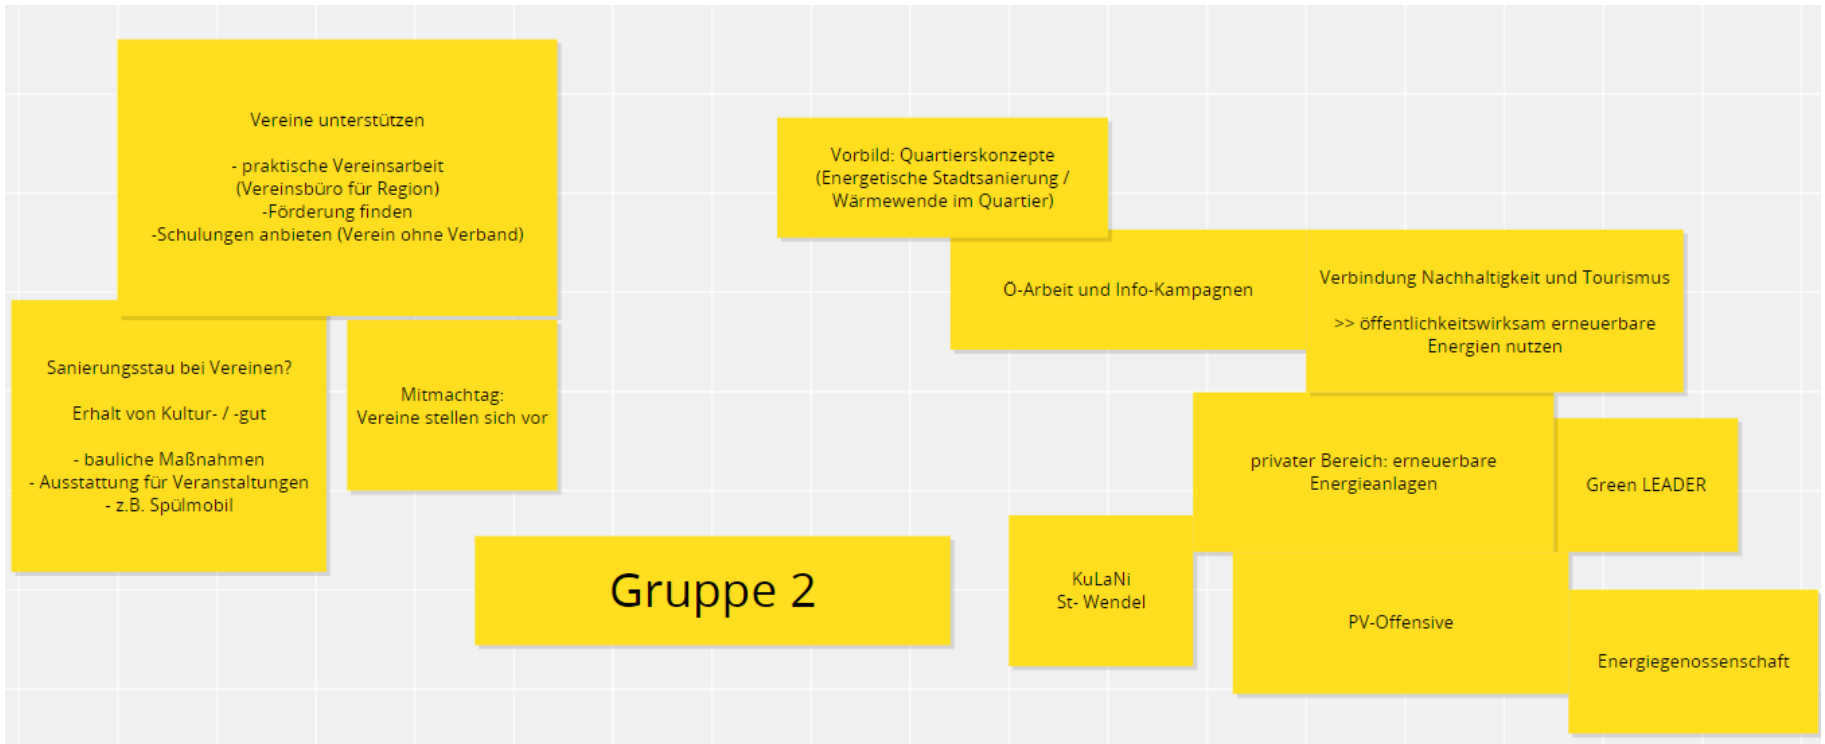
Vereine unterstützen

- praktische Vereinsarbeit
(Vereinsbüro für Region)
-Förderung finden
-Schulungen anbieten (Verein ohne Verband)

Sanierungsstau bei Vereinen?

Erhalt von Kultur- / -gut

- bauliche Maßnahmen
- Ausstattung für Veranstaltungen
- z.B. Spülmobil

Mitmachtag:
Vereine stellen sich vor

Gruppe 2

Vorbild: Quartierskonzepte
(Energetische Stadtsanierung /
Wärmewende im Quartier)

Ö-Arbeit und Info-Kampagnen

Verbindung Nachhaltigkeit und Tourismus

>> öffentlichkeitswirksam erneuerbare Energien nutzen

privater Bereich: erneuerbare Energieanlagen

Green LEADER

KuLaNi
St- Wendel

PV-Offensive

Energiegenossenschaft